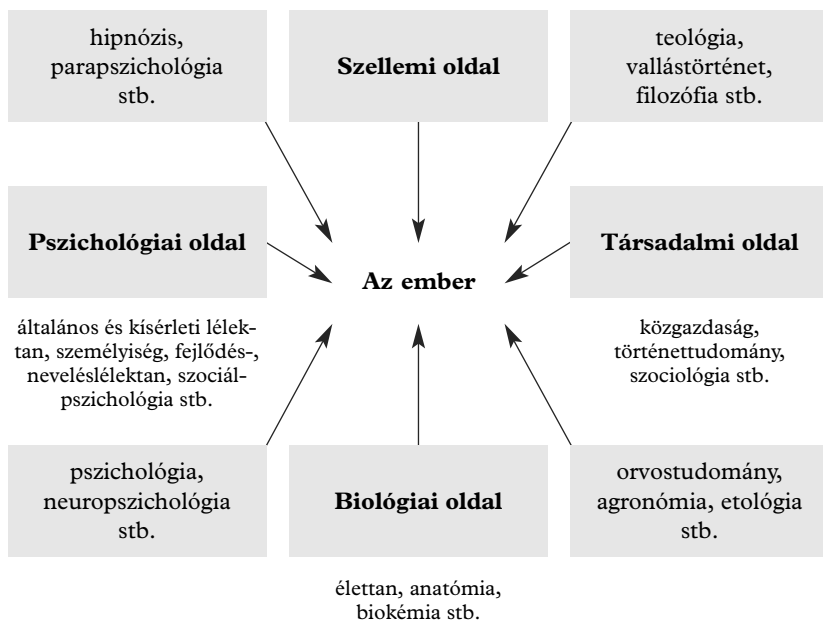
hipnózis, parapszichológia stb.

Szellemi oldal

teológia, vallástörténet, filozófia stb.

Pszichológiai oldal

Az ember

Társadalmi oldal

általános és kísérleti lélektan, személyiség, fejlődés-, neveléslélektan, szociálpszichológia stb.

közgazdaság, történettudomány, szociológia stb.

pszichológia, neuropszichológia stb.

Biológiai oldal

orvostudomány, agronómia, etológia stb.

élettan, anatómia, biokémia stb.